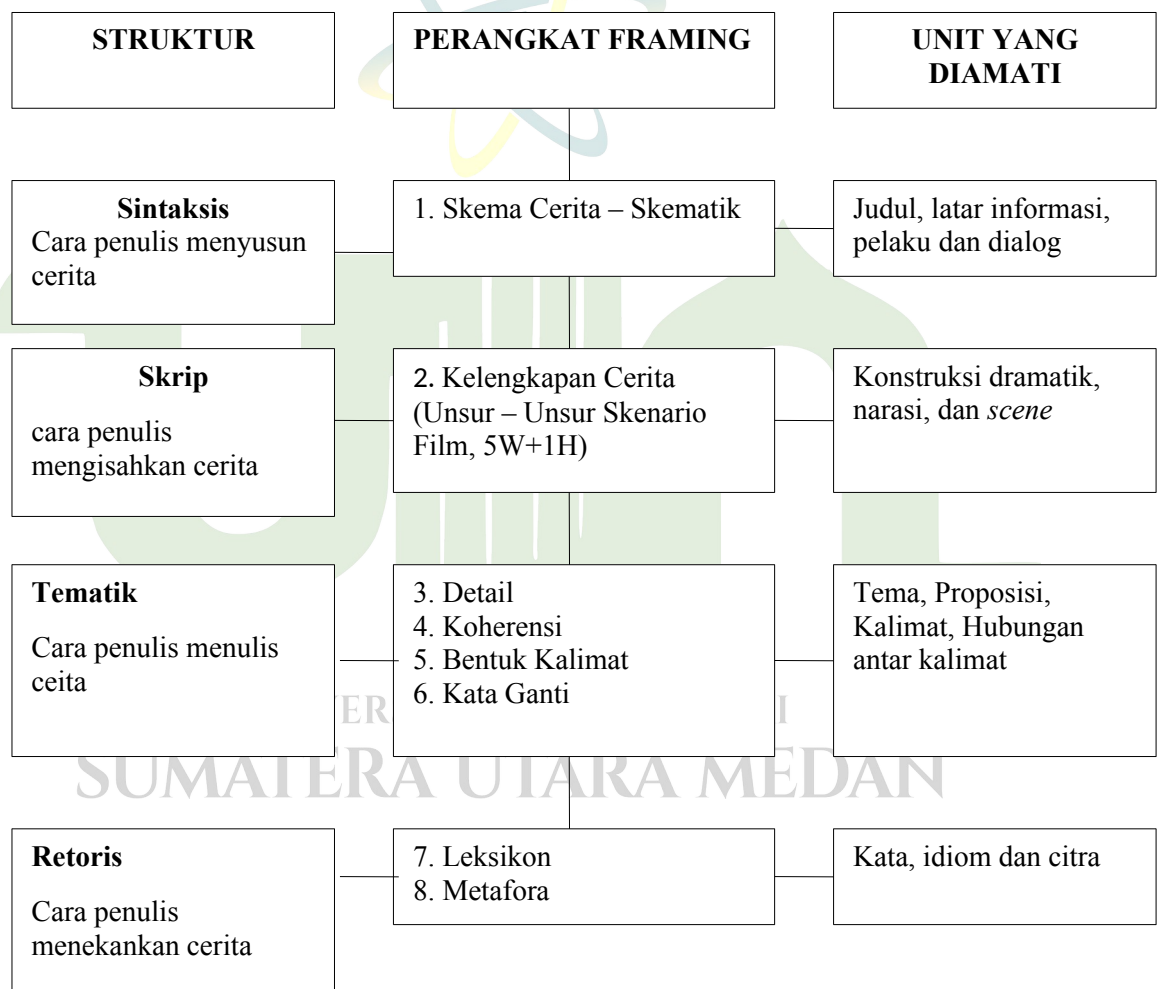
STRUKTUR

PERANGKAT FRAMING

UNIT YANG DIAMATI

**Sintaksis**
Cara penulis menyusun cerita

1. Skema Cerita – Skematik

Judul, latar informasi, pelaku dan dialog

**Skrip**

cara penulis mengisahkan cerita

2. Kelengkapan Cerita (Unsur – Unsur Skenario Film, 5W+1H)

Konstruksi dramatik, narasi, dan *scene*

**Tematik**

Cara penulis menulis ceita

3. Detail
4. Koherensi
5. Bentuk Kalimat
6. Kata Ganti

Tema, Proposisi, Kalimat, Hubungan antar kalimat

**Retoris**

Cara penulis menekankan cerita

7. Leksikon
8. Metafora

Kata, idiom dan citra

ER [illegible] I
SUMATERA UTARA MEDAN